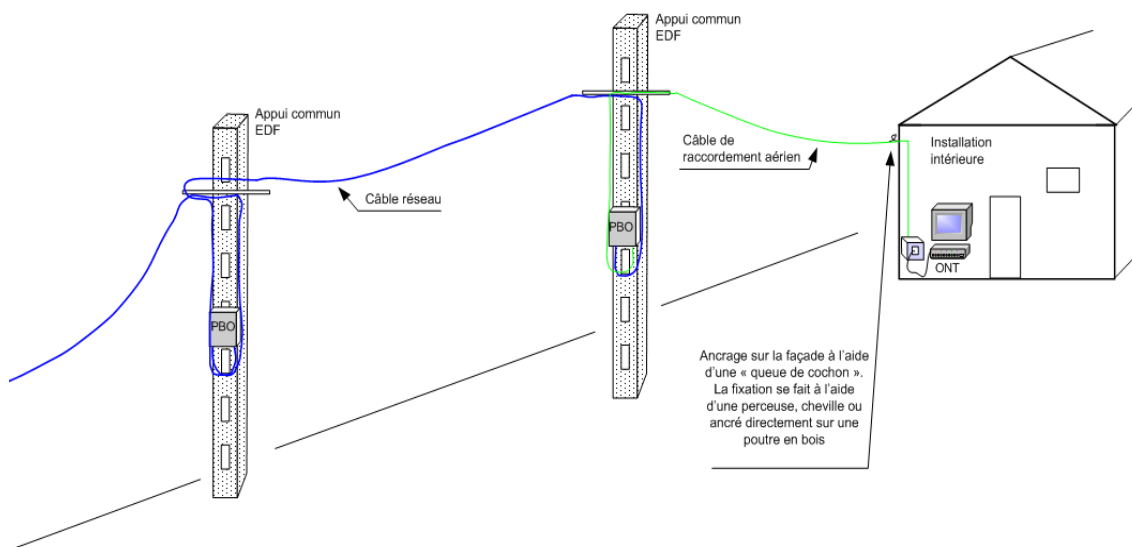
Appui commun EDF

Appui commun EDF

Câble de raccordement aérien

Installation intérieure

Câble réseau

PBO

PBO

ONT

Ancrage sur la façade à l'aide d'une « queue de cochon ». La fixation se fait à l'aide d'une perceuse, cheville ou ancré directement sur une poutre en bois